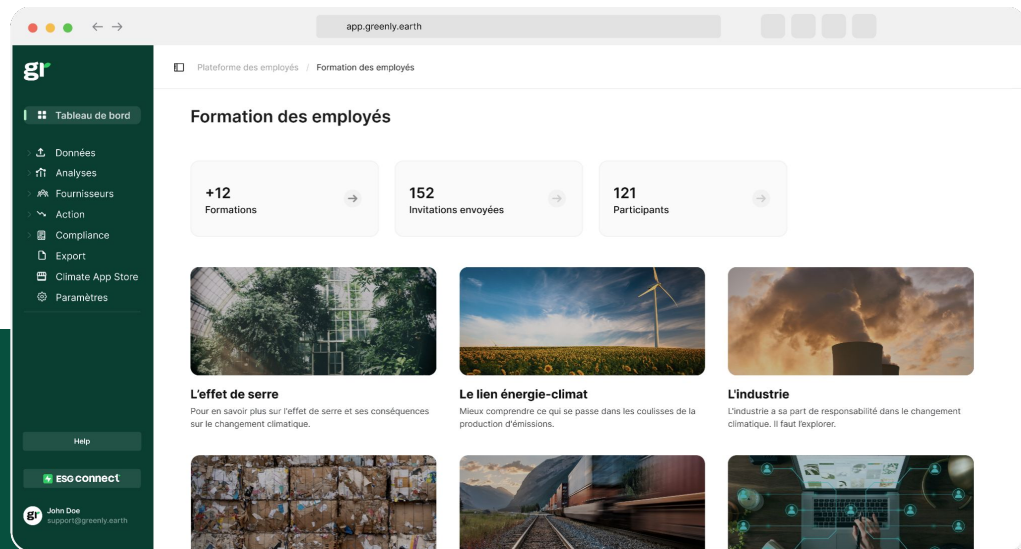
app.greenly.earth

gr

Tableau de bord

Données
Analyses
Fournisseurs
Action
Compliance
Export
Climate App Store
Paramètres

Help

ESG connect

John Doe
support@greenly.earth

Plateforme des employés / Formation des employés

Formation des employés

+12
Formations

152
Invitations envoyées

121
Participants

L'effet de serre
Pour en savoir plus sur l'effet de serre et ses conséquences sur le changement climatique.

Le lien énergie-climat
Mieux comprendre ce qui se passe dans les coulisses de la production d'émissions.

L'industrie
L'industrie a sa part de responsabilité dans le changement climatique. Il faut l'explorer.